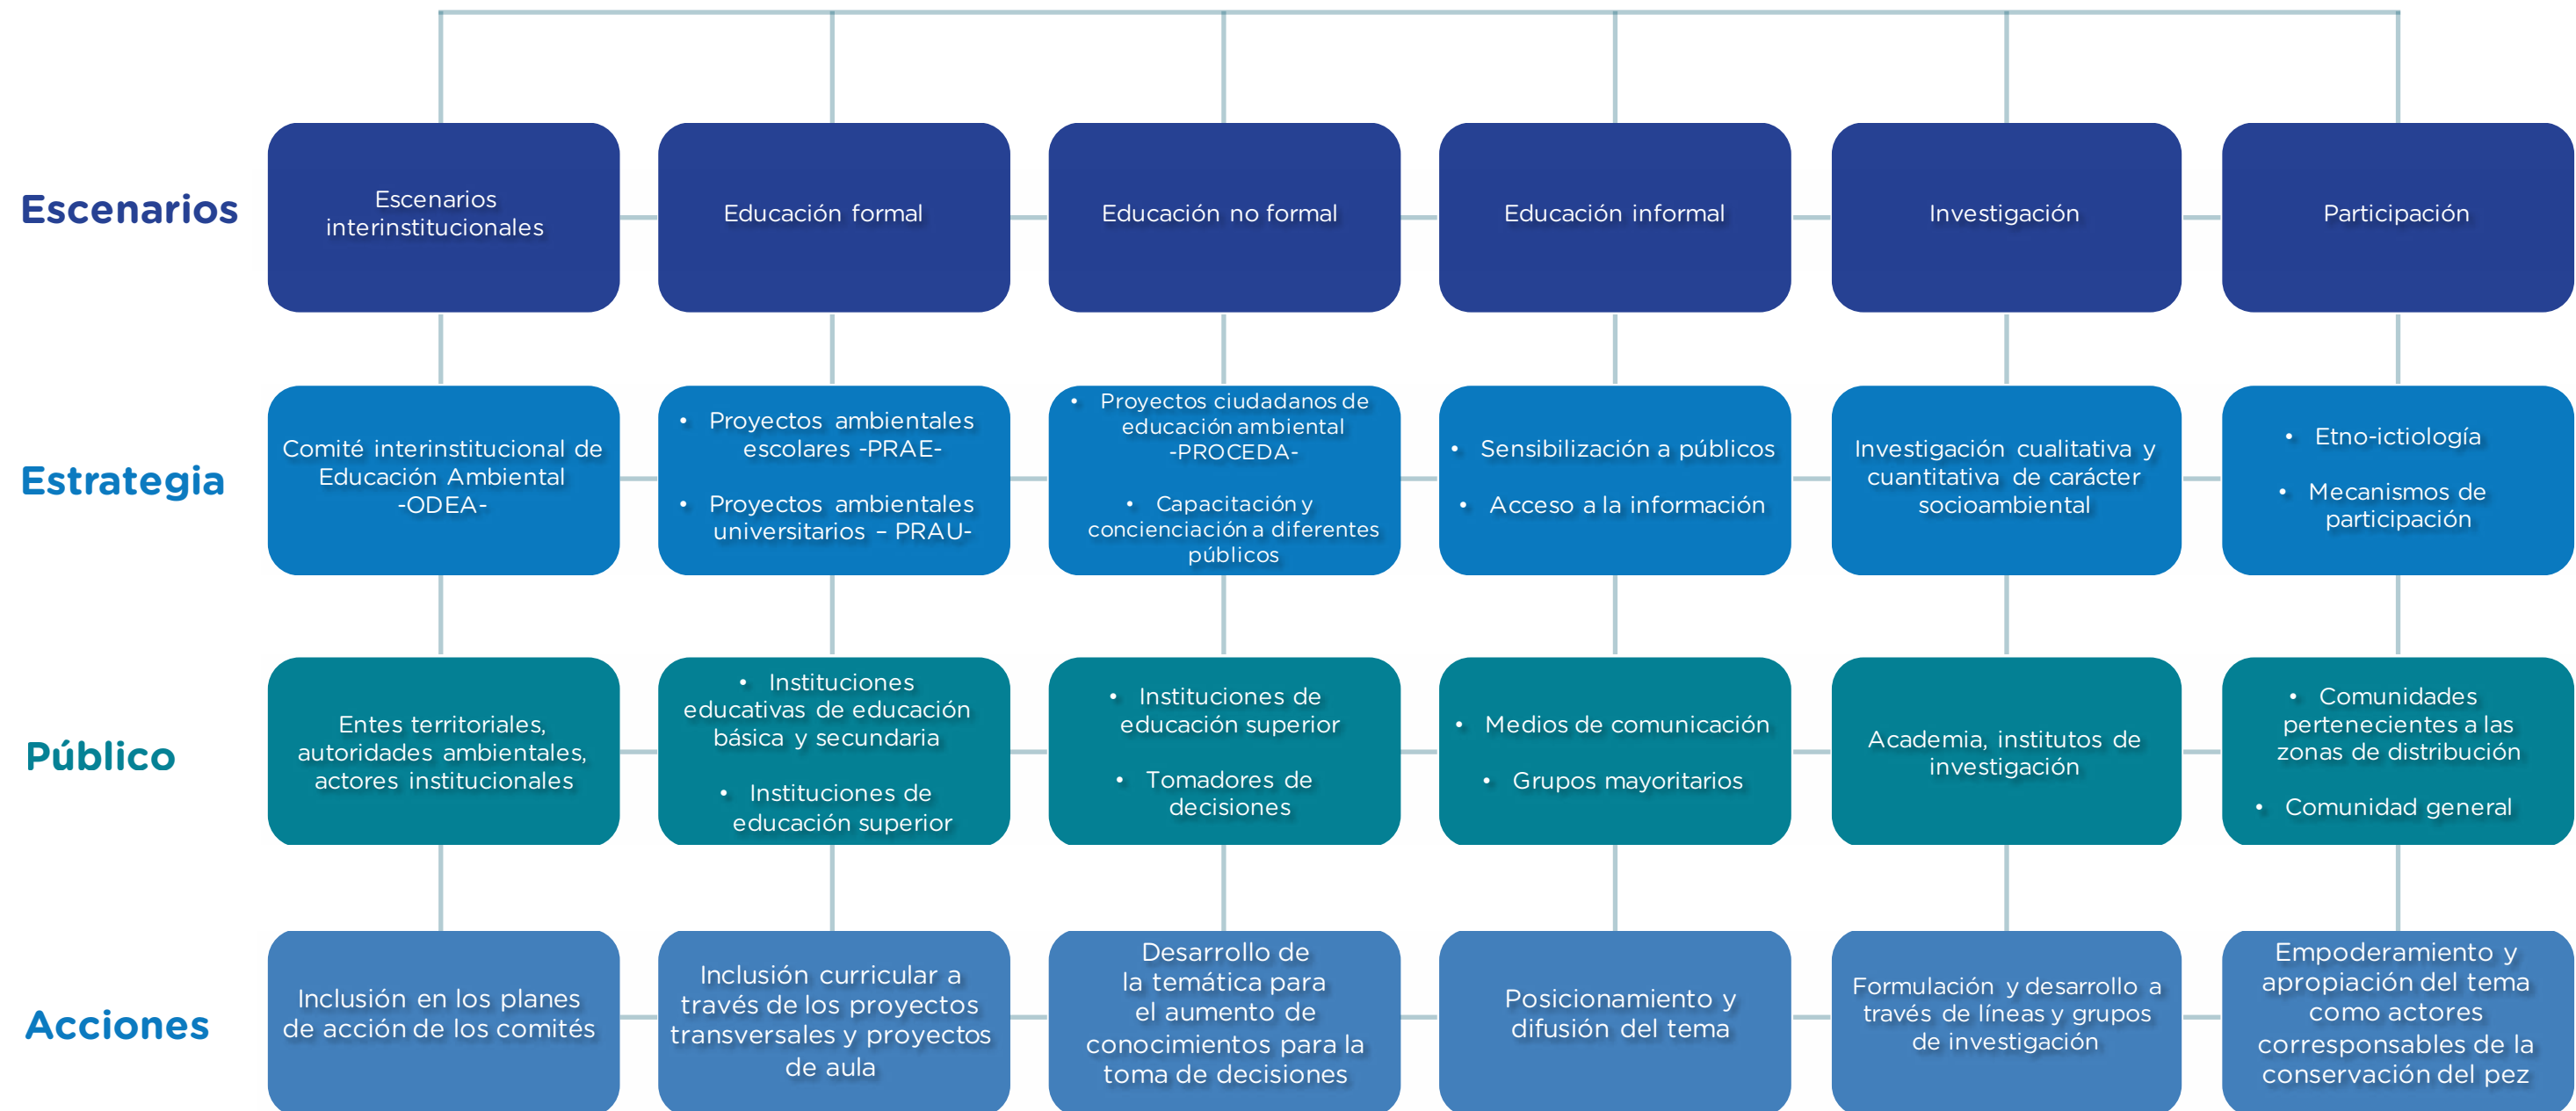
| | | | | | | |
|---|---|---|---|---|---|---|
| Escenarios | Escenarios interinstitucionales | Educación formal | Educación no formal | Educación informal | Investigación | Participación |
| Estrategia | Comité interinstitucional de Educación Ambiental -ODEA- | • Proyectos ambientales escolares -PRAE- • Proyectos ambientales universitarios – PRAU- | • Proyectos ciudadanos de educación ambiental -PROCEDA- • Capacitación y concienciación a diferentes públicos | • Sensibilización a públicos • Acceso a la información | Investigación cualitativa y cuantitativa de carácter socioambiental | • Etno-ictiología • Mecanismos de participación |
| Público | Entes territoriales, autoridades ambientales, actores institucionales | • Instituciones educativas de educación básica y secundaria • Instituciones de educación superior | • Instituciones de educación superior • Tomadores de decisiones | • Medios de comunicación • Grupos mayoritarios | Academia, institutos de investigación | • Comunidades pertenecientes a las zonas de distribución • Comunidad general |
| Acciones | Inclusión en los planes de acción de los comités | Inclusión curricular a través de los proyectos transversales y proyectos de aula | Desarrollo de la temática para el aumento de conocimientos para la toma de decisiones | Posicionamiento y difusión del tema | Formulación y desarrollo a través de líneas y grupos de investigación | Empoderamiento y apropiación del tema como actores corresponsables de la conservación del pez |